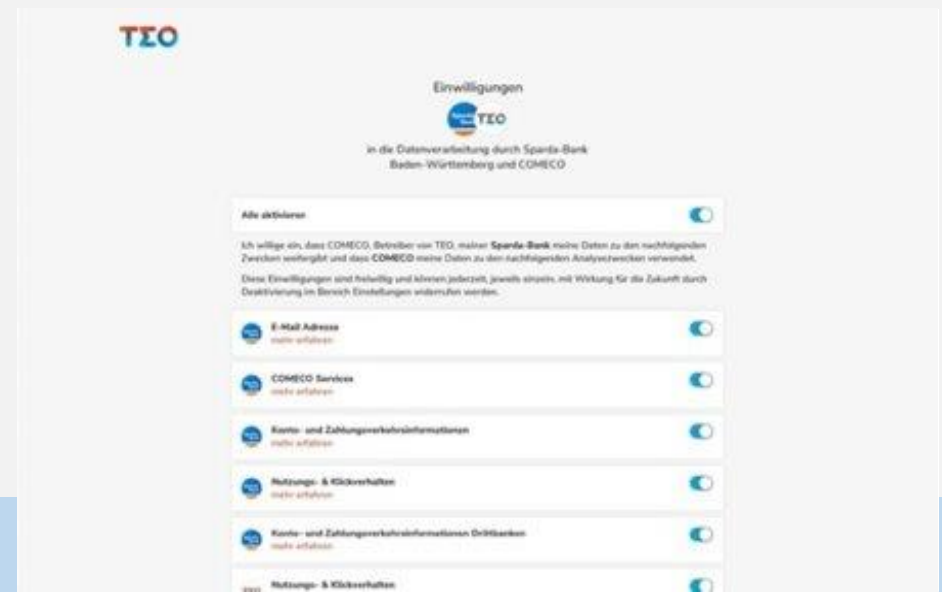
TEO

Einwilligungen

TEO

in die Datenverarbeitung durch Sparda-Bank Baden-Württemberg und COMECO

Alle aktivieren

Ich willige ein, dass COMECO, Betreiber von TEO, meiner **Sparda-Bank** meine Daten zu den nachfolgenden Zwecken weitergibt und dass **COMECO** meine Daten zu den nachfolgenden Analysezwecken verwendet.

Diese Einwilligungen sind freiwillig und können jederzeit, jeweils einzeln, mit Wirkung für die Zukunft durch Deaktivierung im Bereich Einstellungen widerrufen werden.

E-Mail Adresse
mehr erfahren

COMECO Services
mehr erfahren

Konto- und Zahlungsverkehrsinformationen
mehr erfahren

Nutzungs- & Klickverhalten
mehr erfahren

Konto- und Zahlungsverkehrsinformationen Drittbanken
mehr erfahren

Nutzungs- & Klickverhalten